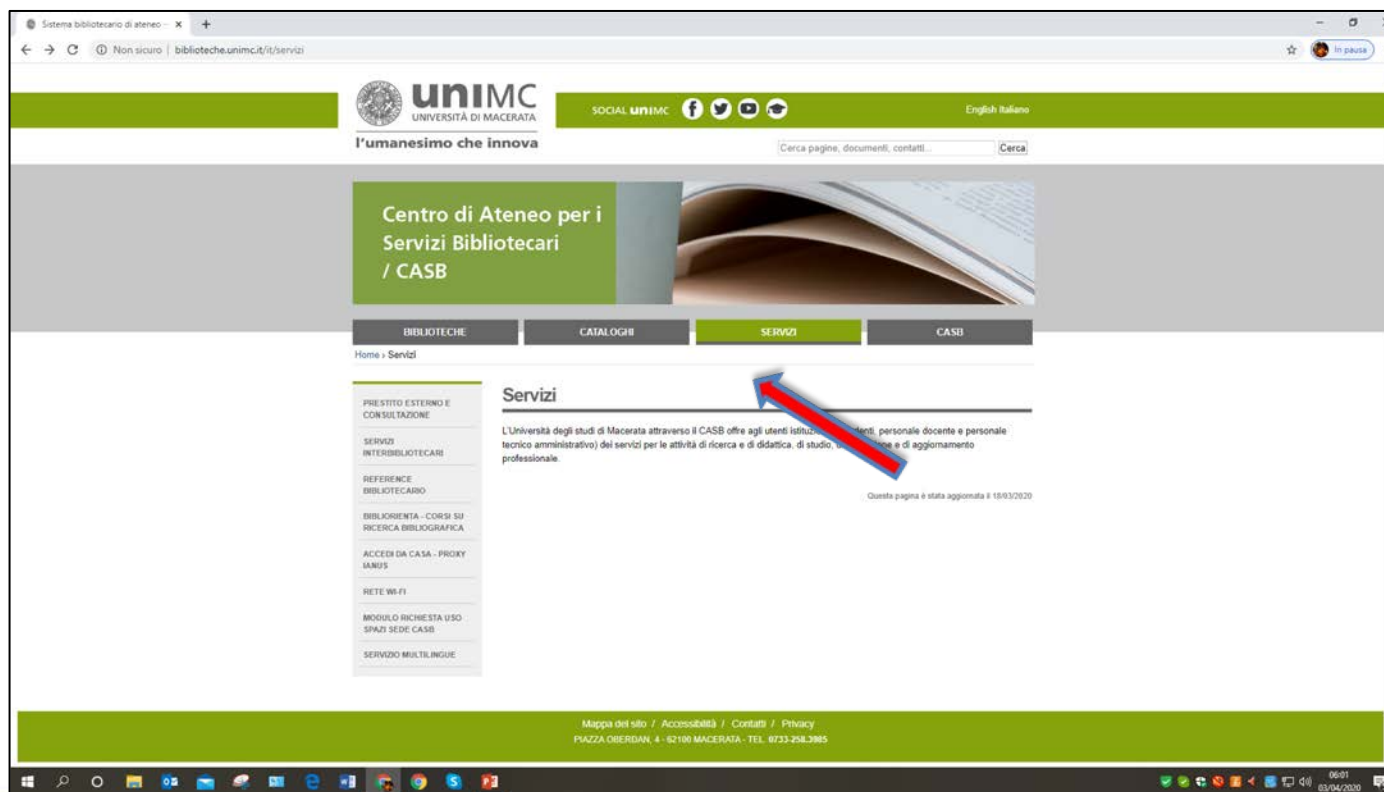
Sistema bibliotecario di ateneo - ×

Non sicuro | biblioteche.unimc.it/it/servizi

In pausa

uniMC
UNIVERSITÀ DI MACERATA
l'umanesimo che innova

SOCIAL unimc

English Italiano

Cerca pagine, documenti, contatti... Cerca

Centro di Ateneo per i Servizi Bibliotecari / CASB

BIBLIOTECHE
CATALOGHI
SERVIZI
CASB

Home › Servizi

PRESTITO ESTERNO E CONSULTAZIONE
SERVIZI INTERBIBLIOTECARI
REFERENCE BIBLIOTECARIO
BIBLIORIENTA - CORSI SU RICERCA BIBLIOGRAFICA
ACCEDI DA CASA - PROXY IANUS
RETE WI-FI
MODULO RICHIESTA USO SPAZI SEDE CASB
SERVIZIO MULTILINGUE

Servizi

L'Università degli studi di Macerata attraverso il CASB offre agli utenti istitu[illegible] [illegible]denti, personale docente e personale tecnico amministrativo) dei servizi per le attività di ricerca e di didattica, di studio, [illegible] e di aggiornamento professionale.

Questa pagina è stata aggiornata il 18/03/2020

Mappa del sito / Accessibilità / Contatti / Privacy
PIAZZA OBERDAN, 4 - 62100 MACERATA - TEL. 0733-258.3985

06:01
03/04/2020